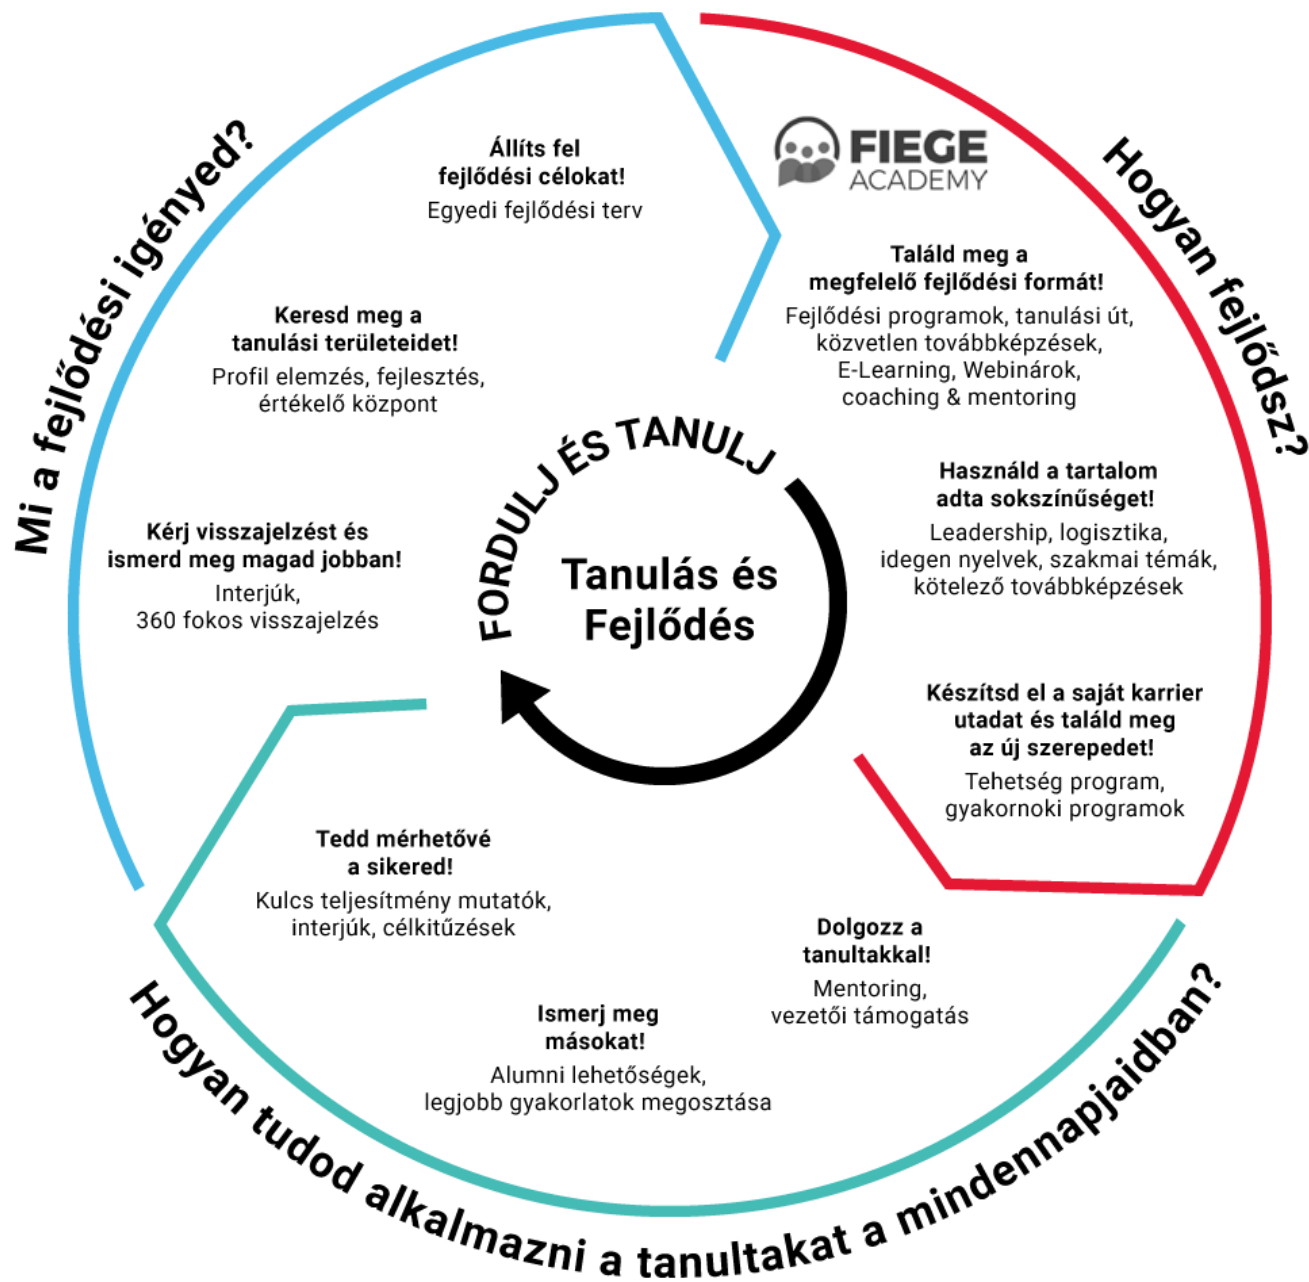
Mi a fejlődési igényed?

Állíts fel fejlődési célokat!
Egyedi fejlődési terv

Keresd meg a tanulási területeidet!
Profil elemzés, fejlesztés, értékelő központ

Kérj visszajelzést és ismerd meg magad jobban!
Interjúk, 360 fokos visszajelzés

FIEGE ACADEMY

Hogyan fejlődsz?

Találd meg a megfelelő fejlődési formát!
Fejlődési programok, tanulási út, közvetlen továbbképzések, E-Learning, Webinárok, coaching & mentoring

Használd a tartalom adta sokszínűséget!
Leadership, logisztika, idegen nyelvek, szakmai témák, kötelező továbbképzések

Készítsd el a saját karrier utadat és találd meg az új szerepedet!
Tehetség program, gyakornoki programok

FORDULJ ÉS TANULJ

Tanulás és Fejlődés

Tedd mérhetővé a sikered!
Kulcs teljesítmény mutatók, interjúk, célkitűzések

Dolgozz a tanultakkal!
Mentoring, vezetői támogatás

Ismerj meg másokat!
Alumni lehetőségek, legjobb gyakorlatok megosztása

Hogyan tudod alkalmazni a tanultakat a mindennapjaidban?